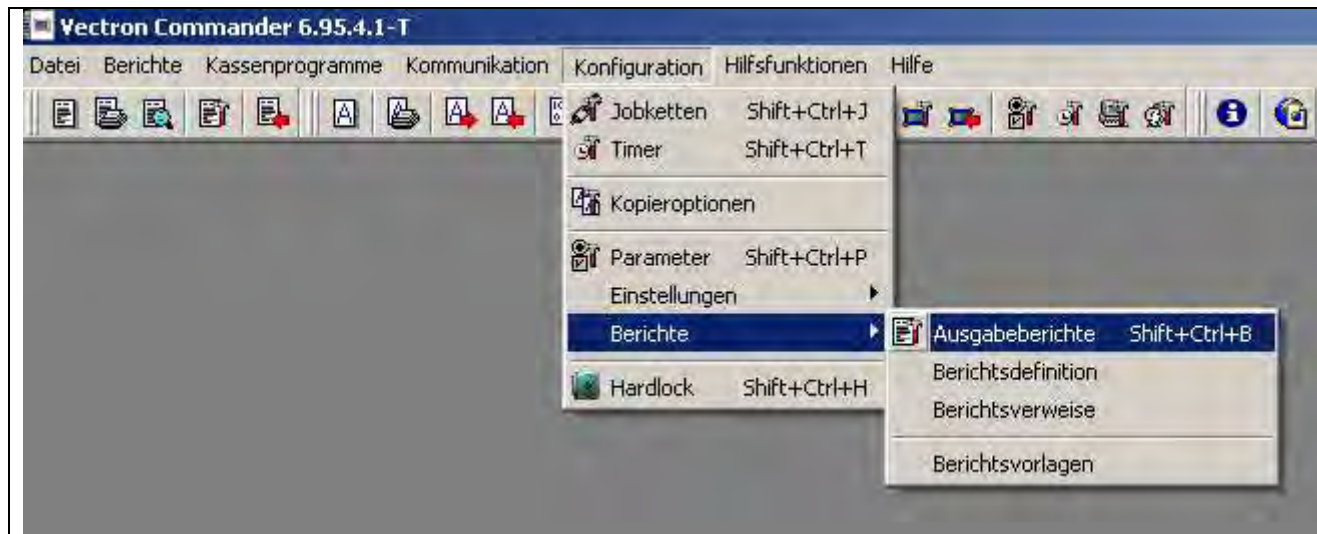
Vectron Commander 6.95.4.1-T

Datei Berichte Kassenprogramme Kommunikation Konfiguration Hilfsfunktionen Hilfe

Jobketten Shift+Ctrl+J
Timer Shift+Ctrl+T
Kopieroptionen
Parameter Shift+Ctrl+P
Einstellungen
Berichte
Hardlock Shift+Ctrl+H

Ausgabeberichte Shift+Ctrl+B
Berichtsdefinition
Berichtsverweise
Berichtsvorlagen